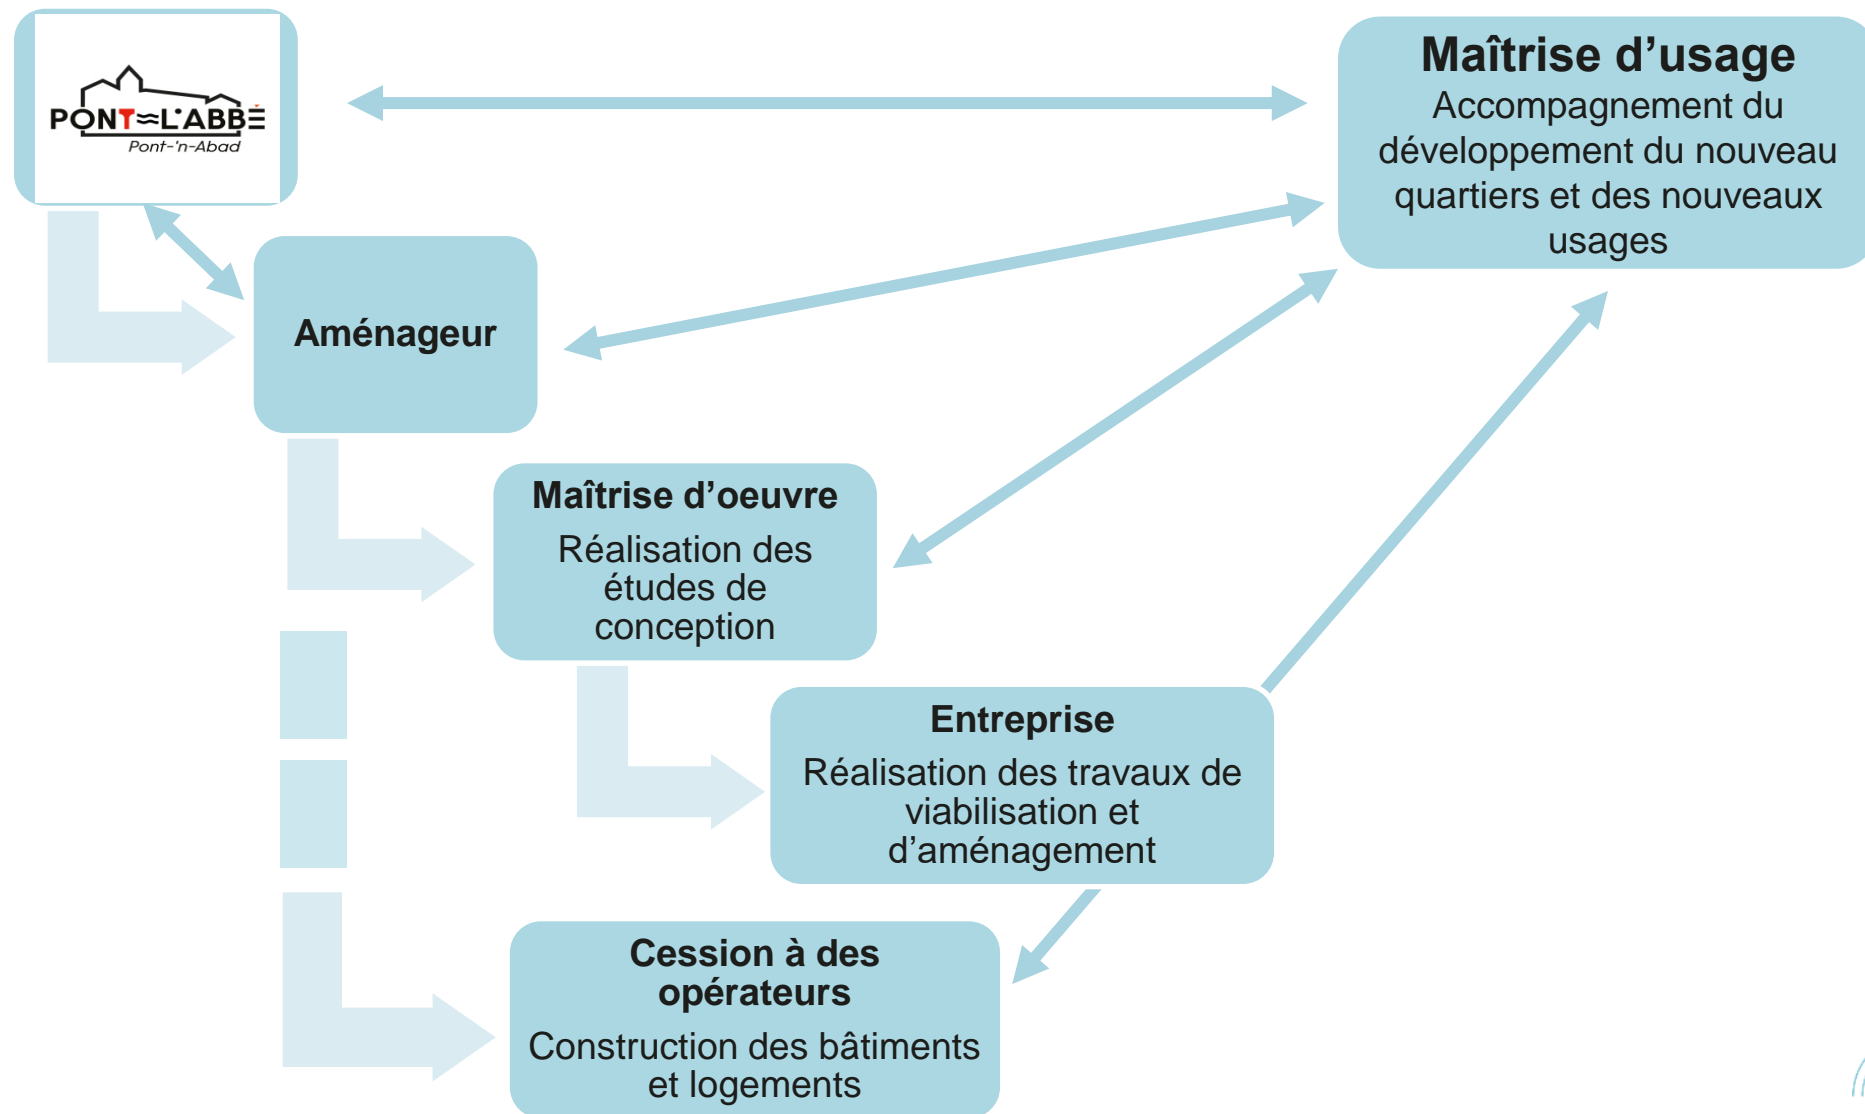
PONT-L'ABBÉ
Pont-'n-Abad

Maîtrise d'usage
Accompagnement du développement du nouveau quartiers et des nouveaux usages

Aménageur

Maîtrise d'oeuvre
Réalisation des études de conception

Entreprise
Réalisation des travaux de viabilisation et d'aménagement

Cession à des opérateurs
Construction des bâtiments et logements